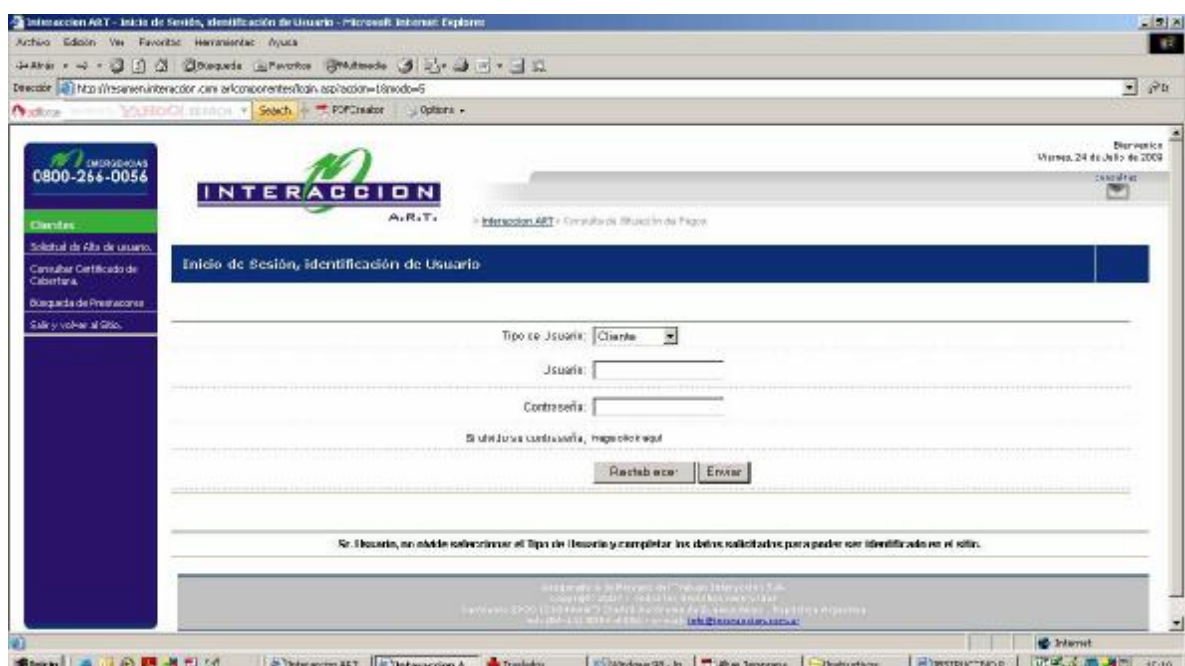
Interaccion ART - Inicio de Sesión, identificación de Usuario - Microsoft Internet Explorer

Archivo Edición Ver Favoritos Herramientas Ayuda

Atrás Búsqueda Favoritos Multimedia

Dirección http://resumen.interaccion.com.ar/componentes/login.asp?accion=1&modo=5

YAHOO! SEARCH Search PDFCreator Options

EMERGENCIAS
0800-266-0056

Clientes
Solicitud de Alta de usuario.
Consultar Certificado de Cobertura.
Búsqueda de Prestadores
Salir y volver al Sitio.

INTERACCION
A.R.T.

> Interaccion ART > Consulta de Situación de Pagos

Bienvenido
Viernes, 24 de Julio de 2009

Inicio de Sesión, identificación de Usuario

Tipo de Usuario: Cliente

Usuario:

Contraseña:

Si olvidó su contraseña, Haga click aquí

Restablecer Enviar

Sr. Usuario, no olvide seleccionar el Tipo de Usuario y completar los datos solicitados para poder ser identificado en el sitio.

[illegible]
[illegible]
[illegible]
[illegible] info@interaccion.com.ar

Internet

Inicio Interaccion ART Interaccion A...